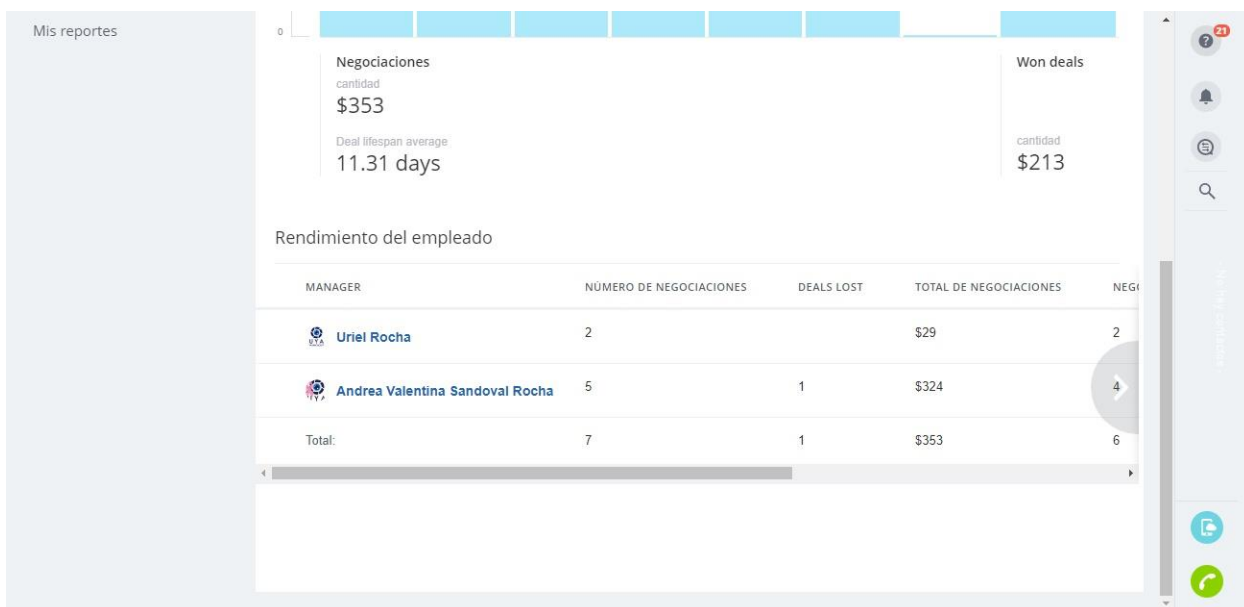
Mis reportes

0

Negociaciones
cantidad
$353

Deal lifespan average
11.31 days

Won deals

cantidad
$213

Rendimiento del empleado

| MANAGER | NÚMERO DE NEGOCIACIONES | DEALS LOST | TOTAL DE NEGOCIACIONES | NEG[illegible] |
|---|---|---|---|---|
| Uriel Rocha | 2 | | $29 | 2 |
| Andrea Valentina Sandoval Rocha | 5 | 1 | $324 | 4 |
| Total: | 7 | 1 | $353 | 6 |

21